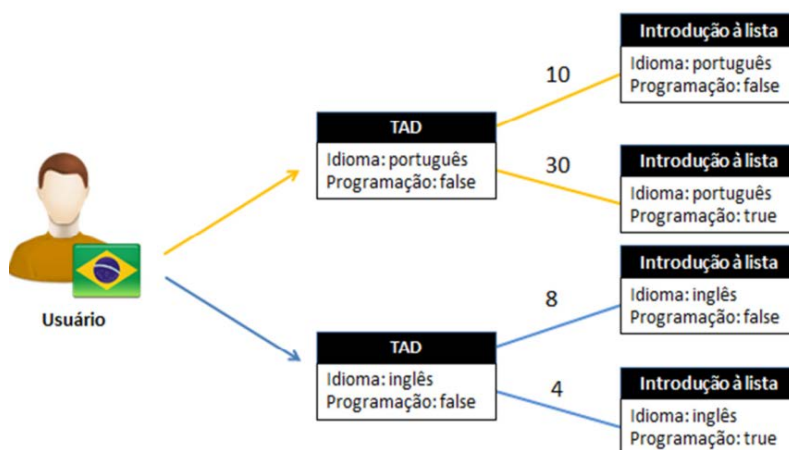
Usuário

TAD
Idioma: português
Programação: false

10

Introdução à lista
Idioma: português
Programação: false

30

Introdução à lista
Idioma: português
Programação: true

TAD
Idioma: inglês
Programação: false

8

Introdução à lista
Idioma: inglês
Programação: false

4

Introdução à lista
Idioma: inglês
Programação: true